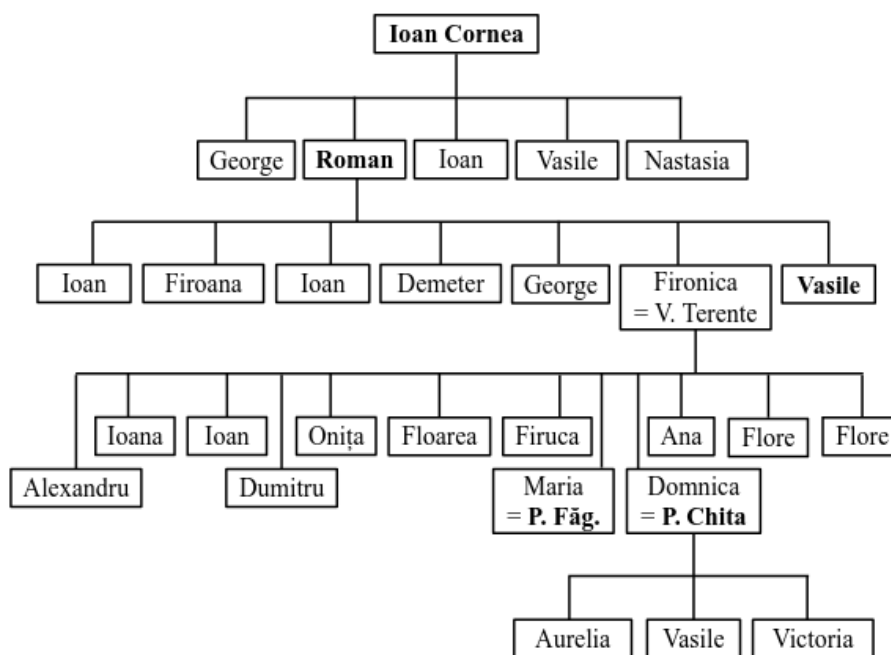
Ioan Cornea

George
Roman
Ioan
Vasile
Nastasia

Ioan
Firoana
Ioan
Demeter
George
Fironica = V. Terente
Vasile

Alexandru
Ioana
Ioan
Dumitru
Onița
Floarea
Firuca
Maria = P. Făg.
Domnica = P. Chita
Ana
Flore
Flore

Aurelia
Vasile
Victoria